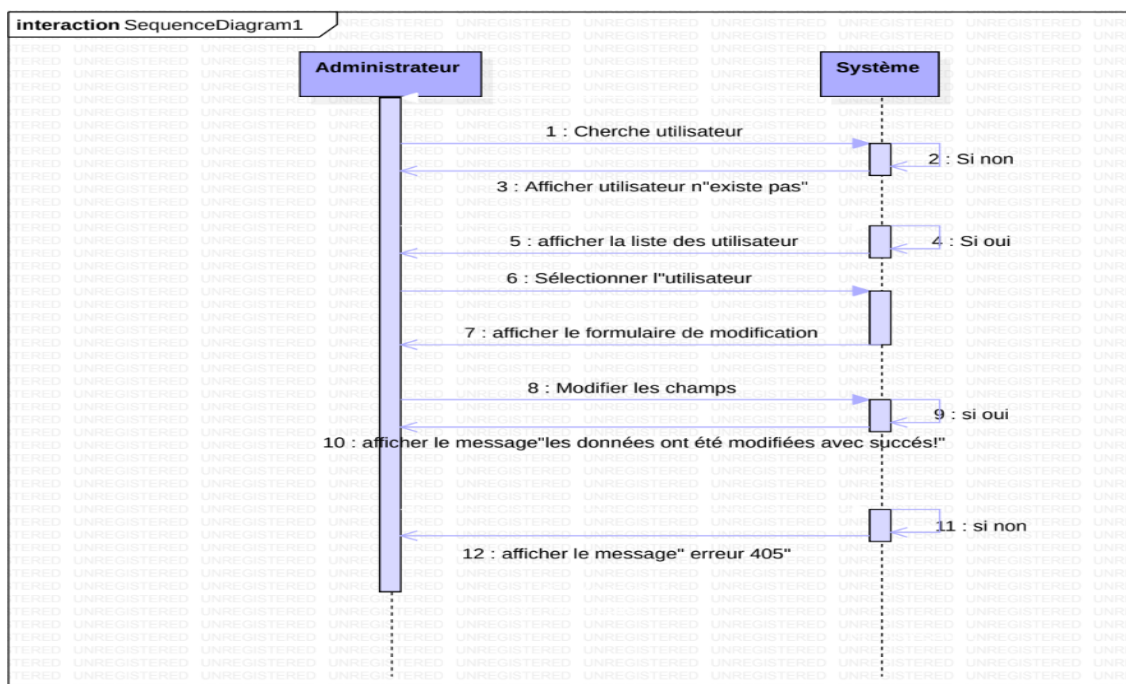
interaction SequenceDiagram1

Administrateur

Système

1 : Cherche utilisateur

2 : Si non

3 : Afficher utilisateur n"existe pas"

5 : afficher la liste des utilisateur

4 : Si oui

6 : Sélectionner l"utilisateur

7 : afficher le formulaire de modification

8 : Modifier les champs

9 : si oui

10 : afficher le message"les données ont été modifiées avec succés!"

11 : si non

12 : afficher le message" erreur 405"

UNREGISTERED UNREGISTERED UNREGISTERED UNREGISTERED UNREGISTERED UNREGISTERED